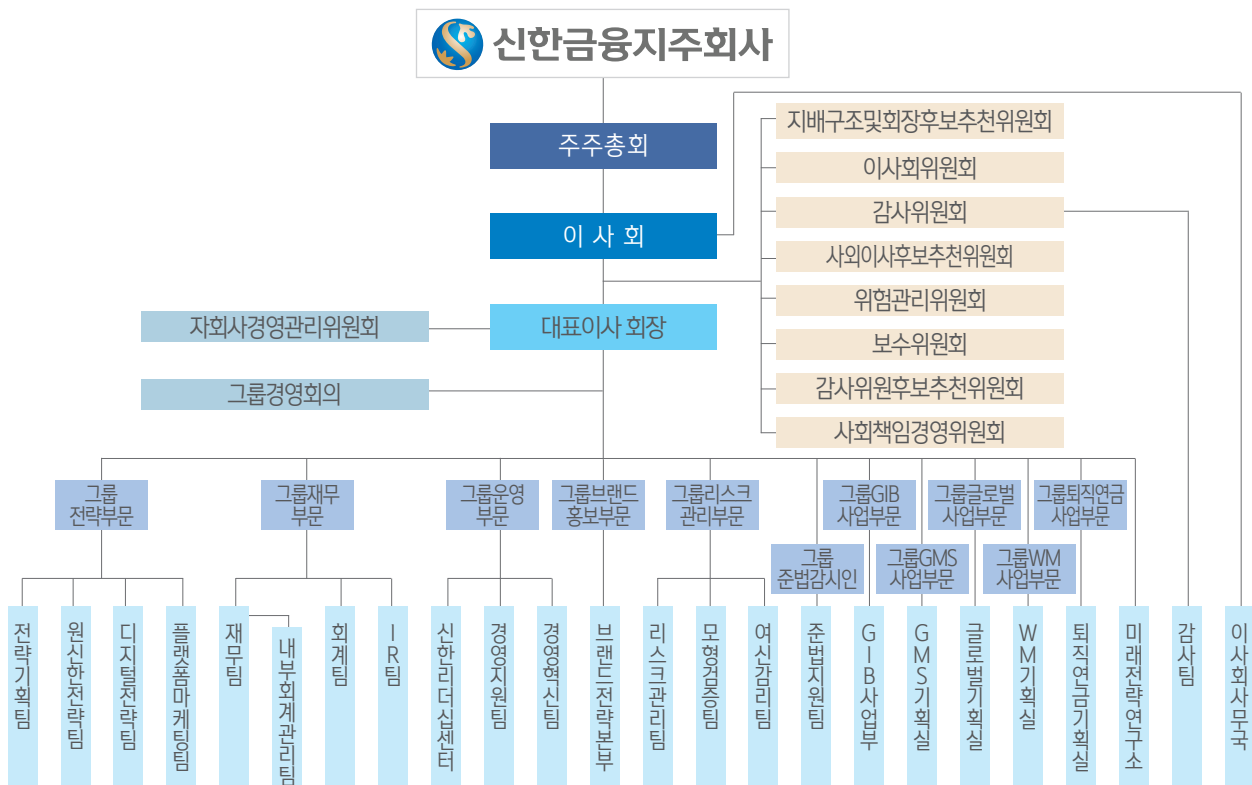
신한금융지주회사

주주총회

이 사 회

대표이사 회장

자회사경영관리위원회

그룹경영회의

지배구조및회장후보추천위원회
이사회위원회
감사위원회
사외이사후보추천위원회
위험관리위원회
보수위원회
감사위원후보추천위원회
사회책임경영위원회

그룹 전략부문
그룹재무 부문
그룹운영 부문
그룹브랜드 홍보부문
그룹리스크 관리부문
그룹 준법감시인
그룹GIB 사업부문
그룹GMS 사업부문
그룹글로벌 사업부문
그룹WM 사업부문
그룹퇴직연금 사업부문

전략기획팀
원신한전략팀
디지털전략팀
플랫폼마케팅팀
재무팀
내부회계관리팀
회계팀
IR팀
신한리더십센터
경영지원팀
경영혁신팀
브랜드전략보부
리스크관리팀
모형검증팀
여신감리팀
준법지원팀
GIB사업부
GMS기획실
글로벌기획실
WM기획실
퇴직연금기획실
미래전략연구소
감사팀
이사회사무국